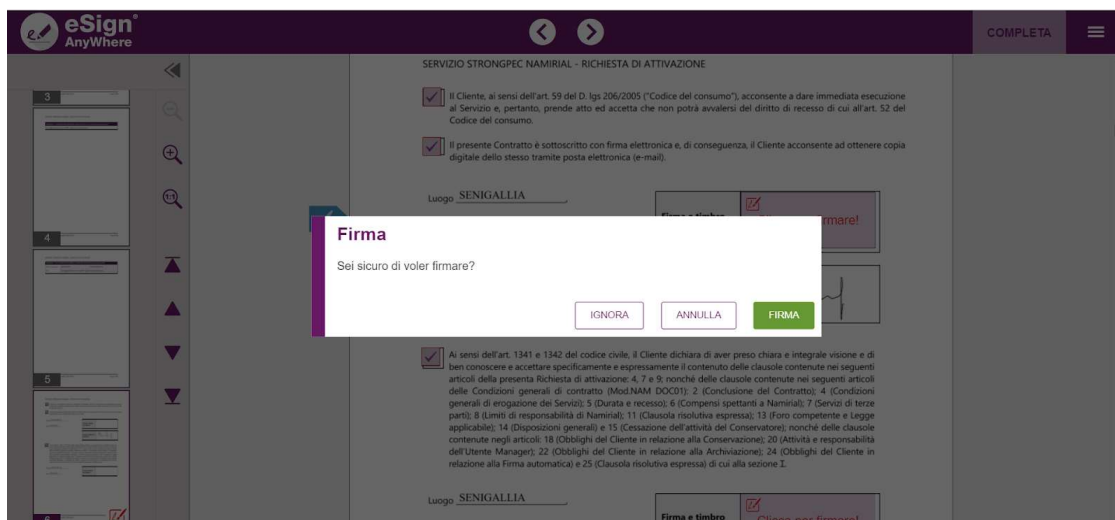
eSign AnyWhere

COMPLETA

3

4

5

SERVIZIO STRONGPEC NAMIRIAL - RICHIESTA DI ATTIVAZIONE

Il Cliente, ai sensi dell'art. 59 del D. lgs 206/2005 ("Codice del consumo"), acconsente a dare immediata esecuzione al Servizio e, pertanto, prende atto ed accetta che non potrà avvalersi del diritto di recesso di cui all'art. 52 del Codice del consumo.

Il presente Contratto è sottoscritto con firma elettronica e, di conseguenza, il Cliente acconsente ad ottenere copia digitale dello stesso tramite posta elettronica (e-mail).

Luogo SENIGALLIA

Firma e timbro

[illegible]rmare!

Firma

Sei sicuro di voler firmare?

IGNORA

ANNULLA

FIRMA

Ai sensi dell'art. 1341 e 1342 del codice civile, il Cliente dichiara di aver preso chiara e integrale visione e di ben conoscere e accettare specificamente e espressamente il contenuto delle clausole contenute nei seguenti articoli della presenta Richiesta di attivazione: 4, 7 e 9; nonché delle clausole contenute nei seguenti articoli delle Condizioni generali di contratto (Mod.NAM DOC01): 2 (Conclusione del Contratto); 4 (Condizioni generali di erogazione dei Servizi); 5 (Durata e recesso); 6 (Compensi spettanti a Namirial); 7 (Servizi di terze parti); 8 (Limiti di responsabilità di Namirial); 11 (Clausola risolutiva espressa); 13 (Foro competente e Legge applicabile); 14 (Disposizioni generali) e 15 (Cessazione dell'attività del Conservatore); nonché delle clausole contenute negli articoli: 18 (Obblighi del Cliente in relazione alla Conservazione); 20 (Attività e responsabilità dell'Utente Manager); 22 (Obblighi del Cliente in relazione alla Archiviazione); 24 (Obblighi del Cliente in relazione alla Firma automatica) e 25 (Clausola risolutiva espressa) di cui alla sezione I.

Luogo SENIGALLIA

Firma e timbro

Clicca per firmare!